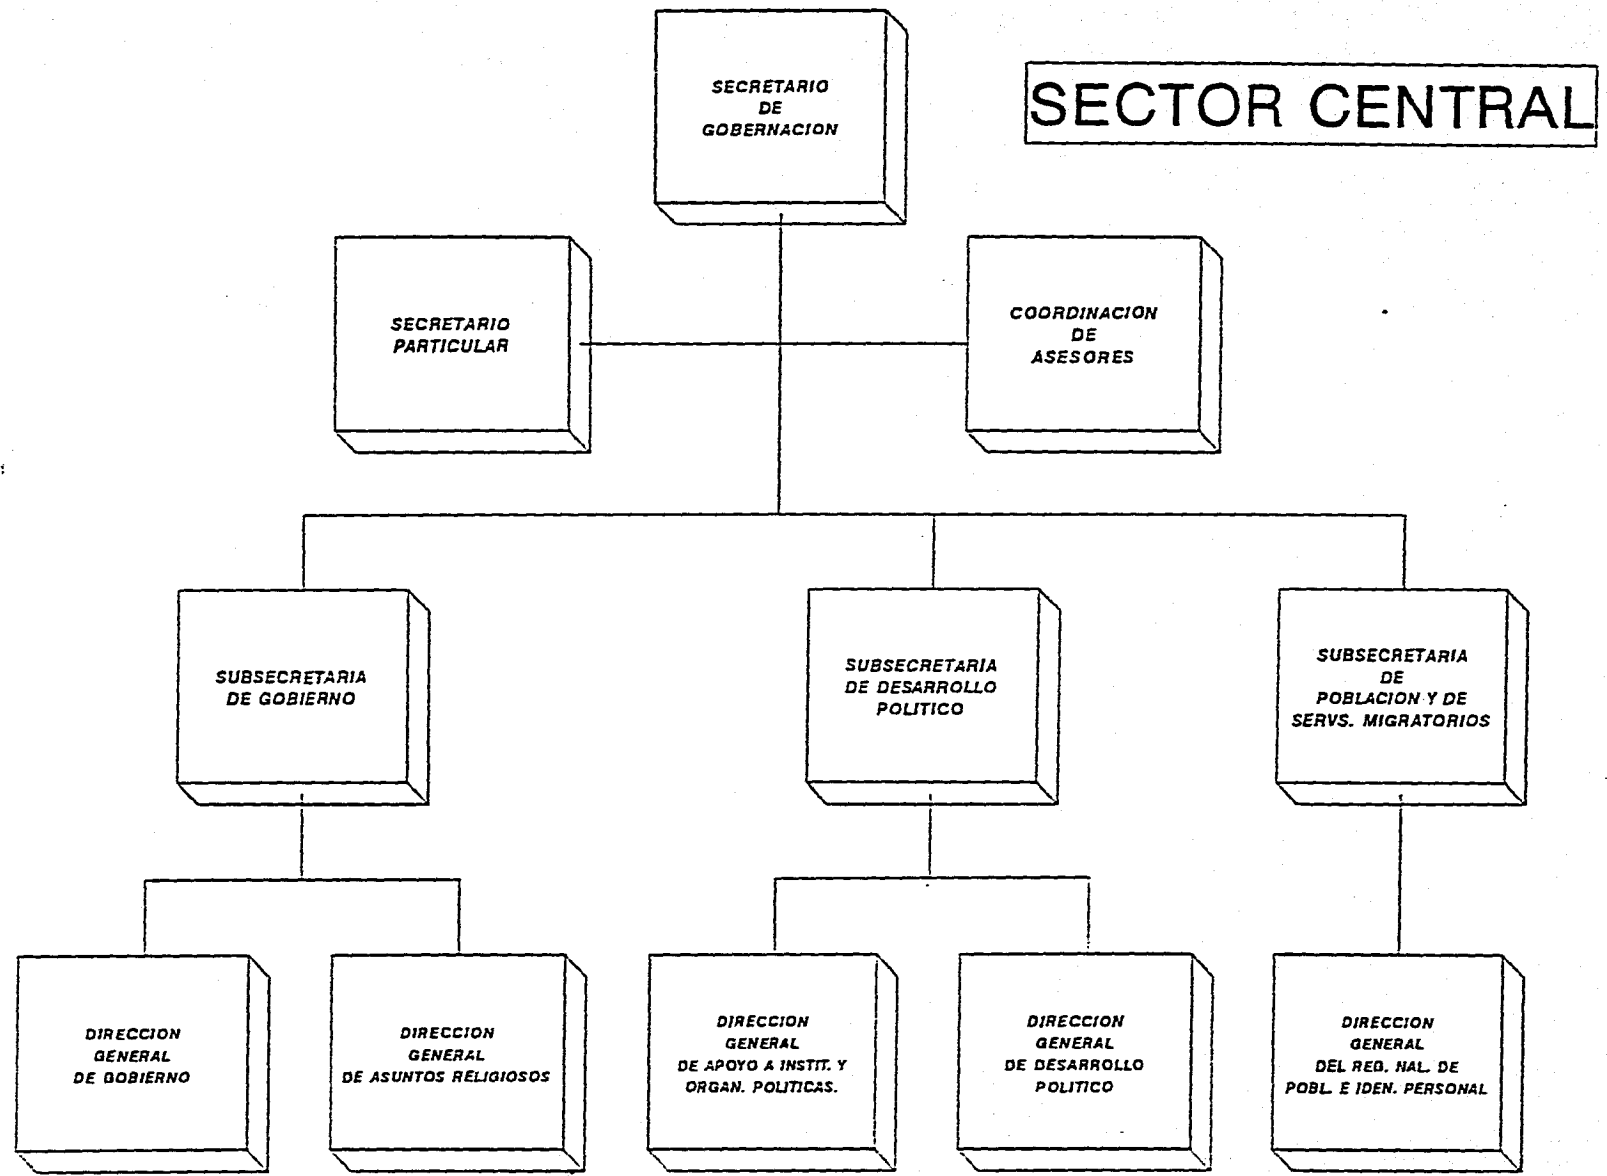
SECTOR CENTRAL

SECRETARIO DE GOBERNACION

SECRETARIO PARTICULAR

COORDINACION DE ASESORES

SUBSECRETARIA DE GOBIERNO

SUBSECRETARIA DE DESARROLLO POLITICO

SUBSECRETARIA DE POBLACION Y DE SERVS. MIGRATORIOS

DIRECCION GENERAL DE GOBIERNO

DIRECCION GENERAL DE ASUNTOS RELIGIOSOS

DIRECCION GENERAL DE APOYO A INSTIT. Y ORGAN. POLITICAS.

DIRECCION GENERAL DE DESARROLLO POLITICO

DIRECCION GENERAL DEL REG. NAL. DE POBL. E IDEN. PERSONAL